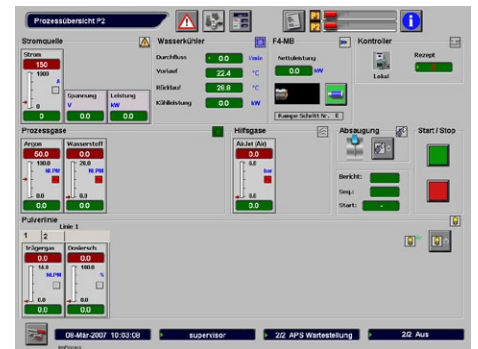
Prozessübersicht P2

Stromquelle

Strom
150
1000
A
0
0.0

Spannung
V
0.0

Leistung
kW
0.0

Wasserkühler

Durchfluss 0.0 l/min
Vorlauf 22.4 °C
Rücklauf 26.8 °C
Kühlleistung 0.0 kW

F4-MB

Nettoleistung
0.0 kW

Kumpe Schritt Nr. 0

Kontroler

Rezept

Lokal

Prozessgase

Argon
50.0
100.0
NLPM
0.0
0.0

Wasserstoff
0.0
20.0
NLPM
0.0
0.0

Hilfgase

AirJet (Air)
0.0
6.0
bar
0.0
0.0

Absaugung

Bericht:
Seq.:
Start: -

Start / Stop

Pulverlinie

Linie 1
1 2

Trägergas
0.0
14.0
NLPM
0.0
0.0

Dosiersch.
0.0
100.0
%
0.0
0.0

08-Mär-2007 10:03:09
supervisor
2/2 APS Wartestellung
2/2 Aus